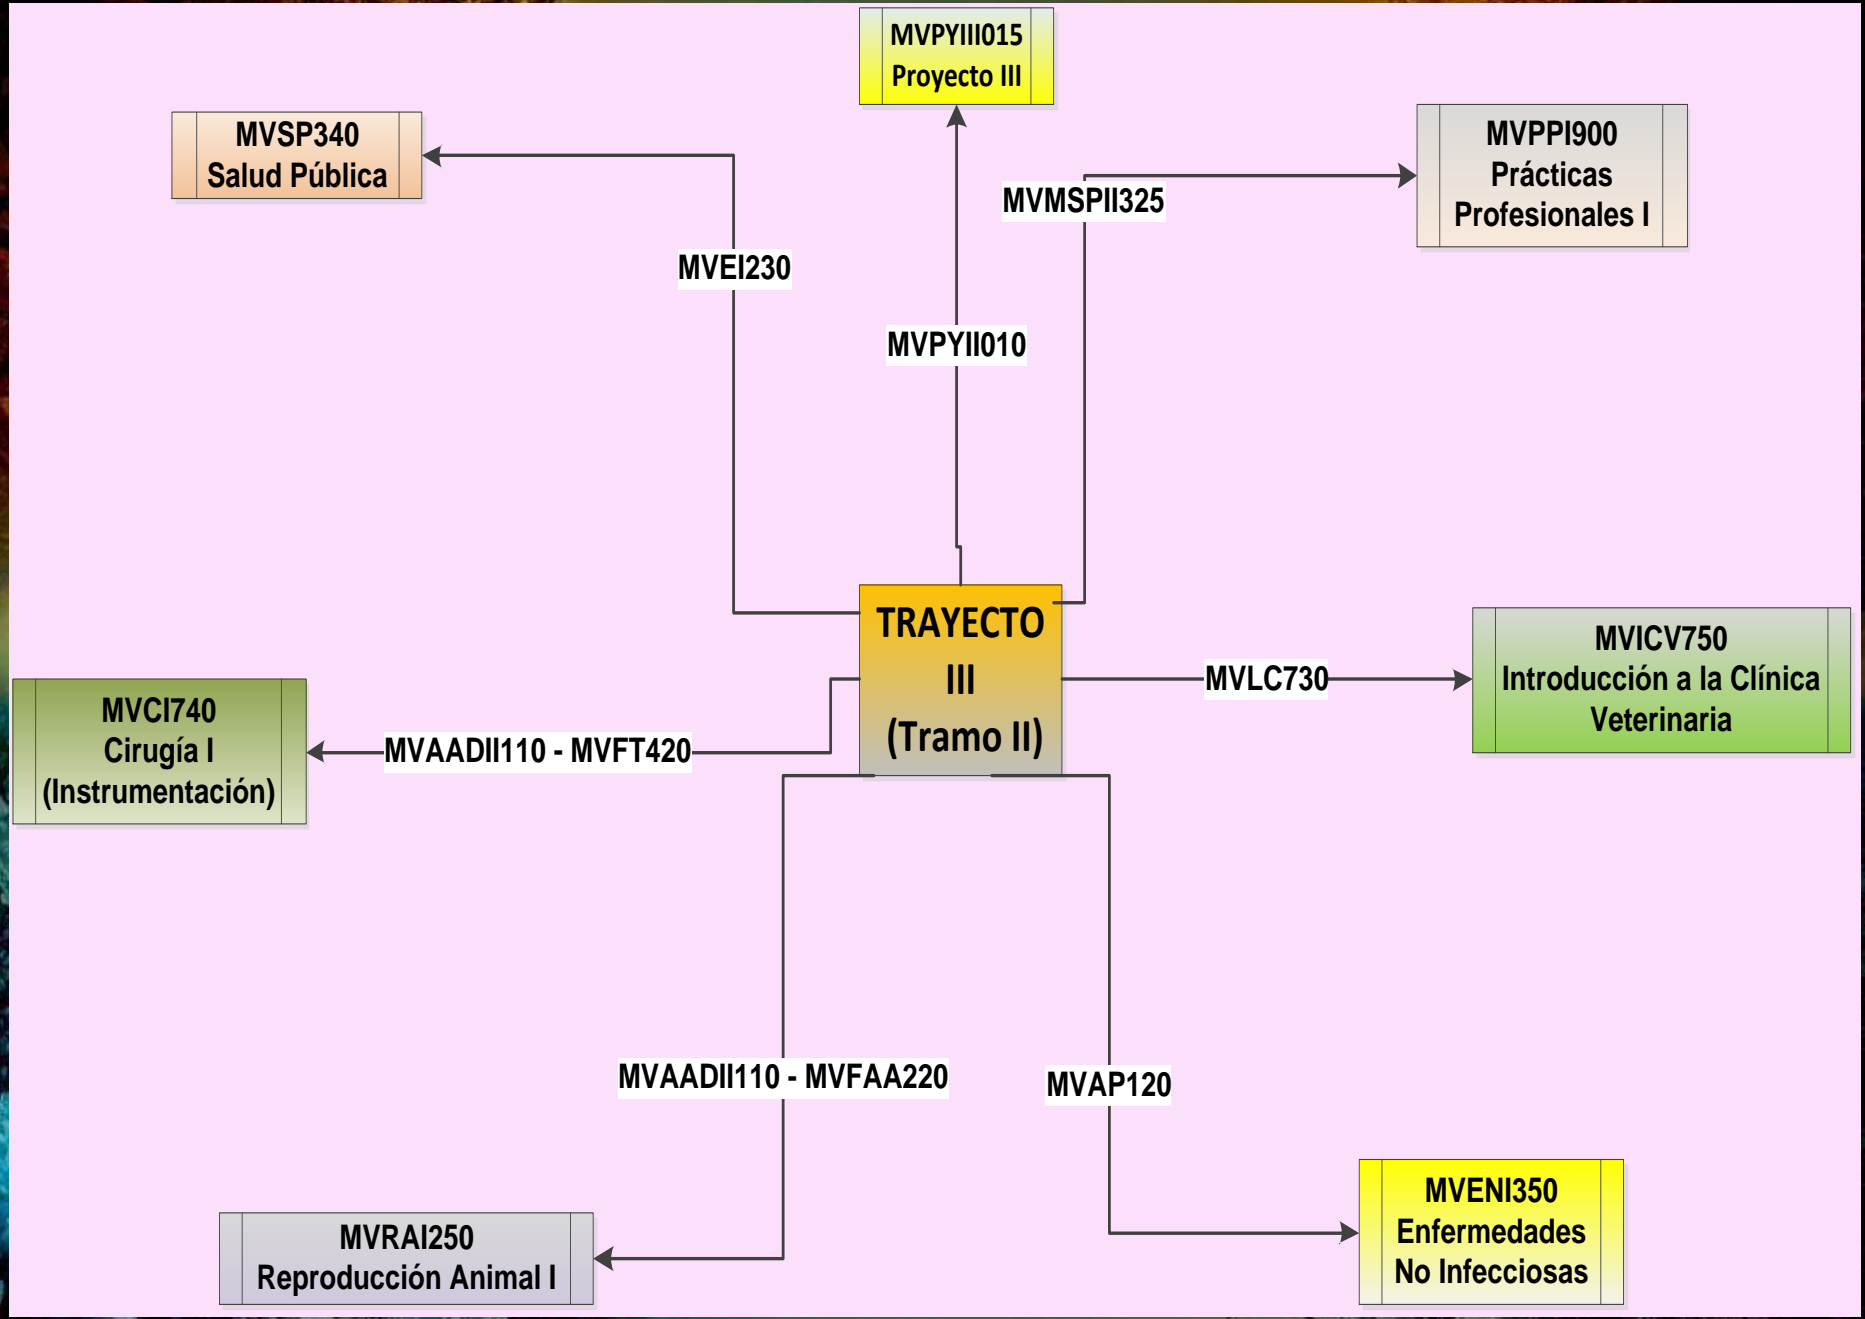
MVPYIII015
Proyecto III

MVSP340
Salud Pública

MVPPI900
Prácticas
Profesionales I

MVMSPII325

MVEI230

MVPYII010

TRAYECTO
III
(Tramo II)

MVLC730

MVICV750
Introducción a la Clínica
Veterinaria

MVCI740
Cirugía I
(Instrumentación)

MVAADII110 - MVFT420

MVAADII110 - MVFAA220

MVAP120

MVRAI250
Reproducción Animal I

MVENI350
Enfermedades
No Infecciosas